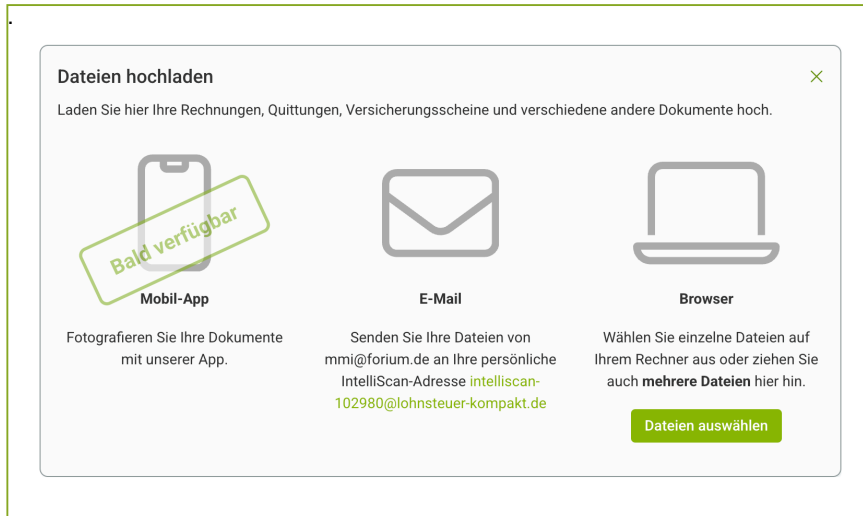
Dateien hochladen

×

Laden Sie hier Ihre Rechnungen, Quittungen, Versicherungsscheine und verschiedene andere Dokumente hoch.

Bald verfügbar

Mobil-App

Fotografieren Sie Ihre Dokumente mit unserer App.

E-Mail

Senden Sie Ihre Dateien von mmi@forium.de an Ihre persönliche IntelliScan-Adresse intelliscan-102980@lohnsteuer-kompakt.de

Browser

Wählen Sie einzelne Dateien auf Ihrem Rechner aus oder ziehen Sie auch mehrere Dateien hier hin.

Dateien auswählen